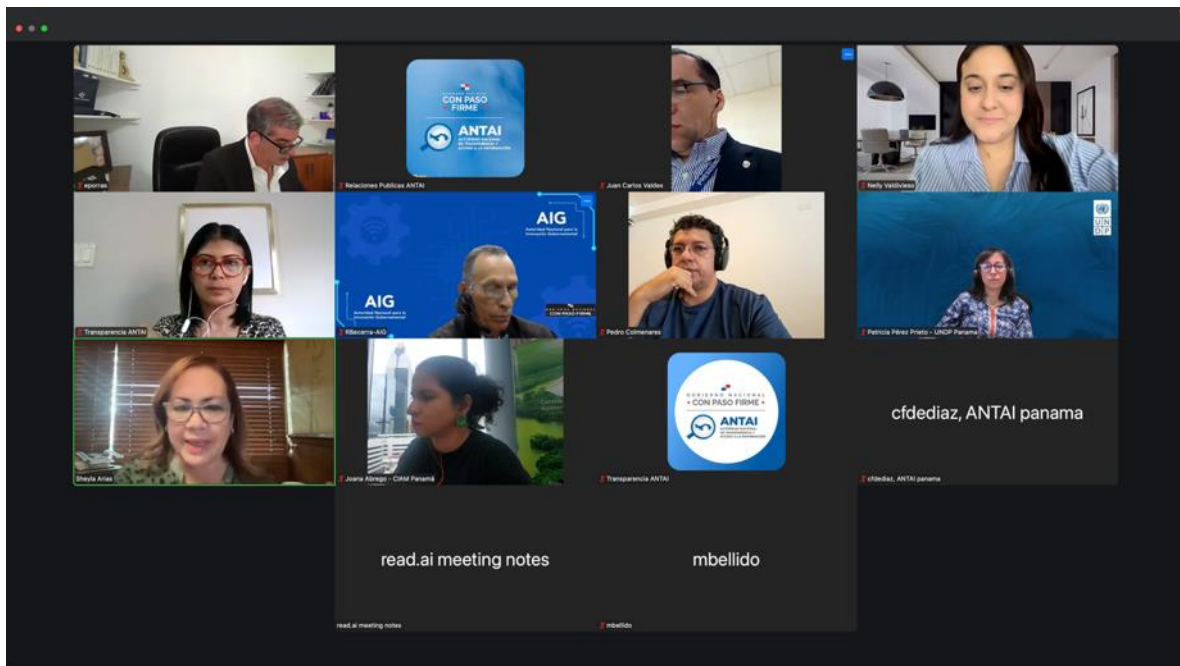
CON PASO FIRME
ANTAI
AUTORIDAD NACIONAL DE TRANSPARENCIA Y ACCESO A LA INFORMACIÓN

eportas

Relaciones Publicas ANTAI

Juan Carlos Valdez

Nelly Valdivieso

AIG
Autoridad Nacional para la Innovación Gubernamental

AIG
Autoridad Nacional para la Innovación Gubernamental

CON PASO FIRME

Transparencia ANTAI

RBecerra-AIG

Pedro Colmenares

UN DP

Patricia Pérez Prieto - UNDP Panamá

GOBIERNO NACIONAL
CON PASO FIRME
ANTAI
AUTORIDAD NACIONAL DE TRANSPARENCIA Y ACCESO A LA INFORMACIÓN

cfdediaz, ANTAI panama

Sheyla Arias

Joana Abrego - CIAM Panamá

Transparencia ANTAI

cfdediaz, ANTAI panama

read.ai meeting notes

mbellido

read.ai meeting notes

mbellido